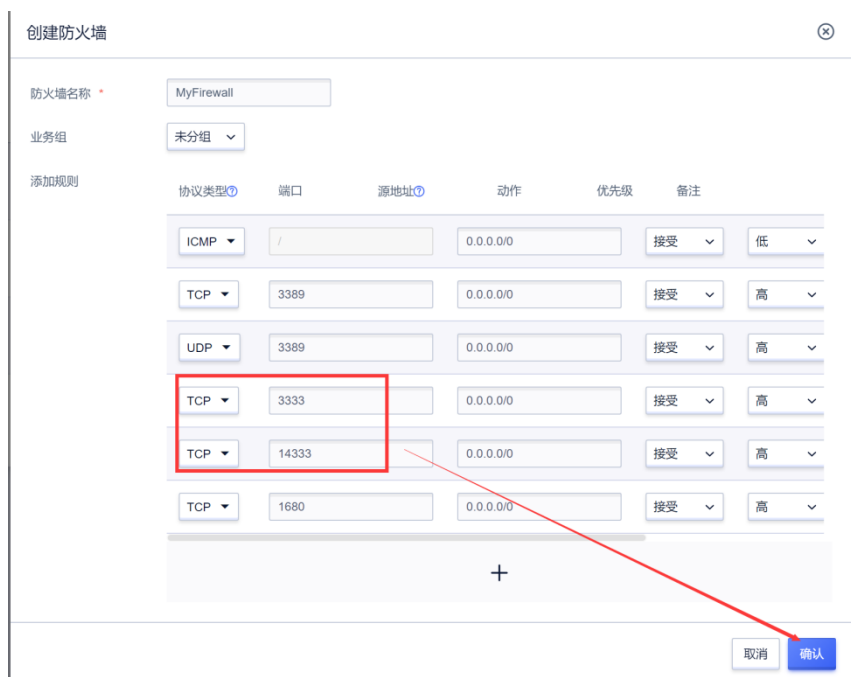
创建防火墙

防火墙名称 *
MyFirewall

业务组
未分组

添加规则

| 协议类型 | 端口 | 源地址 | 动作 | 优先级 | 备注 |
|---|---|---|---|---|---|
| ICMP | / | 0.0.0.0/0 | 接受 | 低 | |
| TCP | 3389 | 0.0.0.0/0 | 接受 | 高 | |
| UDP | 3389 | 0.0.0.0/0 | 接受 | 高 | |
| TCP | 3333 | 0.0.0.0/0 | 接受 | 高 | |
| TCP | 14333 | 0.0.0.0/0 | 接受 | 高 | |
| TCP | 1680 | 0.0.0.0/0 | 接受 | 高 | |

+

取消
确认